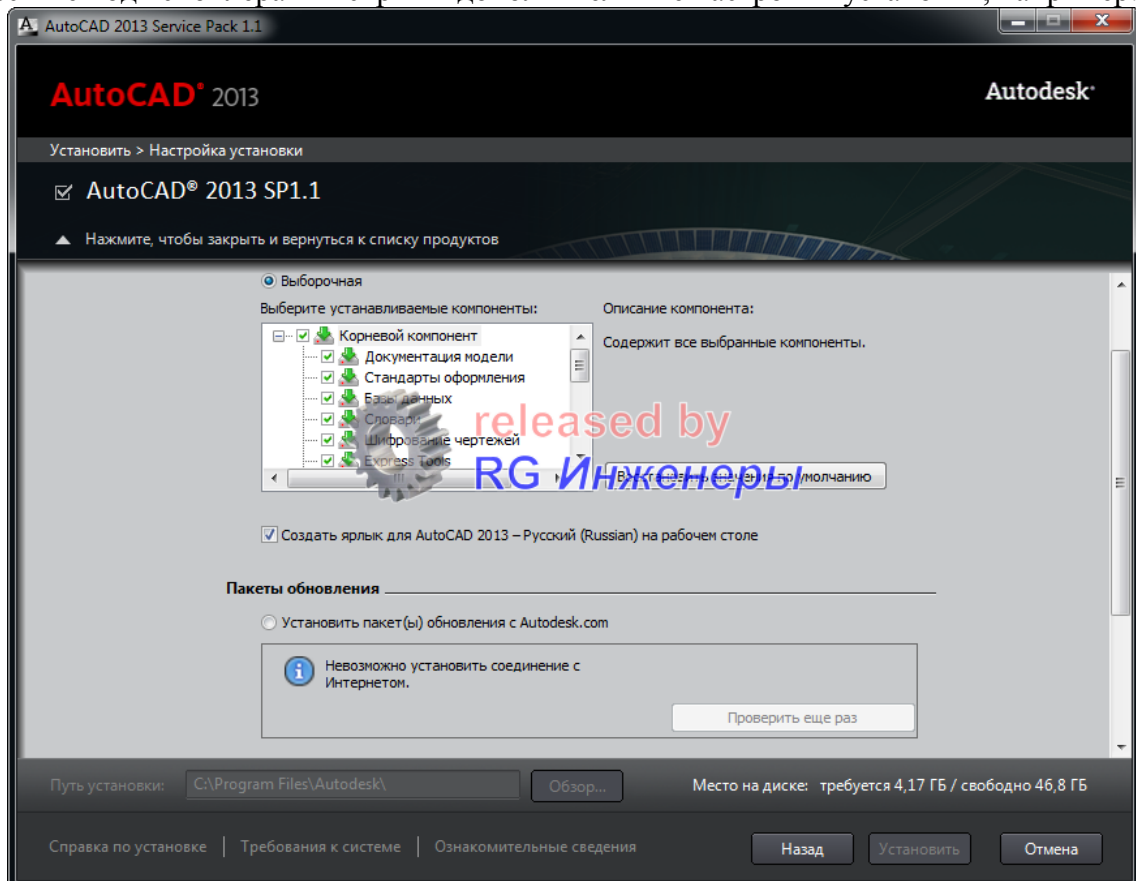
AutoCAD 2013 Service Pack 1.1

AutoCAD® 2013

Autodesk®

Установить > Настройка установки

☑ AutoCAD® 2013 SP1.1

▲ Нажмите, чтобы закрыть и вернуться к списку продуктов

Выборочная

Выберите устанавливаемые компоненты:

Корневой компонент
Документация модели
Стандарты оформления
Базы данных
Словари
Шифрование чертежей
Express Tools

Описание компонента:

Содержит все выбранные компоненты.

released by
RG Инженеры

Восстановить значения по умолчанию

Создать ярлык для AutoCAD 2013 – Русский (Russian) на рабочем столе

Пакеты обновления

Установить пакет(ы) обновления с Autodesk.com

Невозможно установить соединение с Интернетом.

Проверить еще раз

Путь установки: C:\Program Files\Autodesk\ Обзор...

Место на диске: требуется 4,17 ГБ / свободно 46,8 ГБ

Справка по установке | Требования к системе | Ознакомительные сведения

Назад Установить Отмена